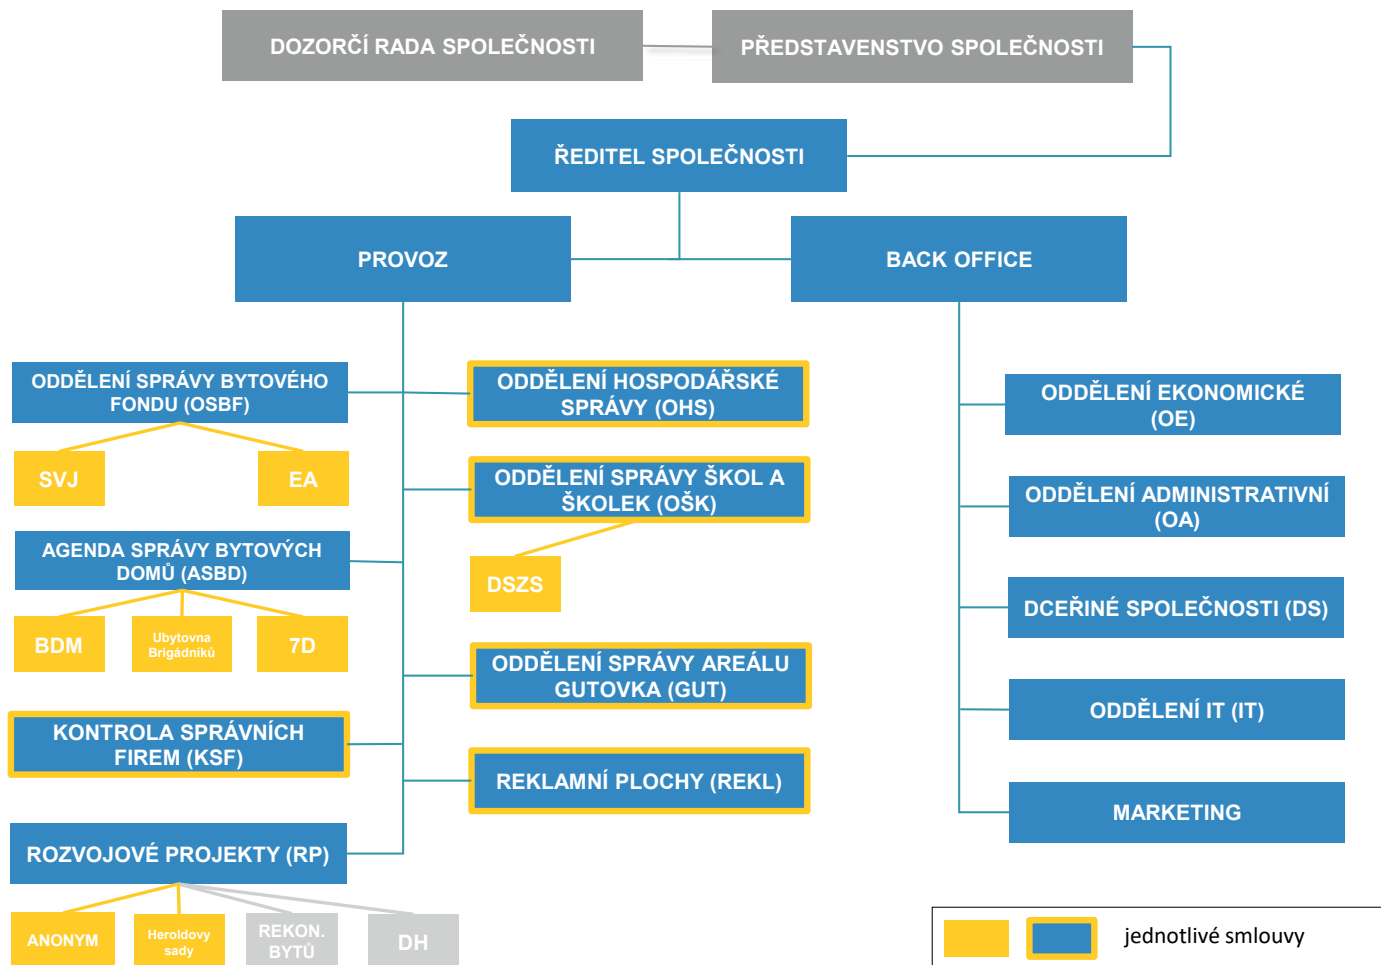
DOZORČÍ RADA SPOLEČNOSTI

PŘEDSTAVENSTVO SPOLEČNOSTI

ŘEDITEL SPOLEČNOSTI

PROVOZ

BACK OFFICE

ODDĚLENÍ SPRÁVY BYTOVÉHO FONDU (OSBF)

SVJ

EA

AGENDA SPRÁVY BYTOVÝCH DOMŮ (ASBD)

BDM

Ubytovna Brigádníků

7D

KONTROLA SPRÁVNÍCH FIREM (KSF)

ROZVOJOVÉ PROJEKTY (RP)

ANONYM

Heroldovy sady

REKON. BYTŮ

DH

ODDĚLENÍ HOSPODÁŘSKÉ SPRÁVY (OHS)

ODDĚLENÍ SPRÁVY ŠKOL A ŠKOLEK (OŠK)

DSZS

ODDĚLENÍ SPRÁVY AREÁLU GUTOVKA (GUT)

REKLAMNÍ PLOCHY (REKL)

ODDĚLENÍ EKONOMICKÉ (OE)

ODDĚLENÍ ADMINISTRATIVNÍ (OA)

DCEŘINÉ SPOLEČNOSTI (DS)

ODDĚLENÍ IT (IT)

MARKETING

jednotlivé smlouvy